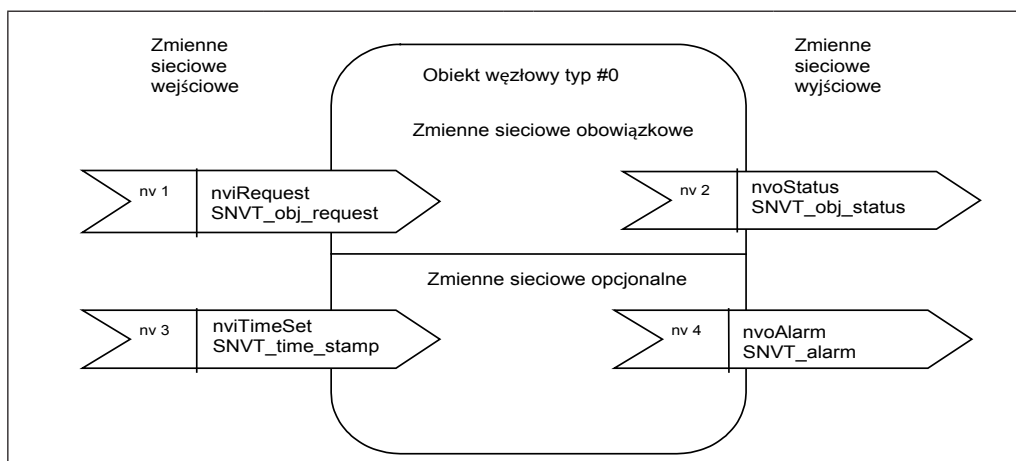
Zmienne sieciowe wejściowe

Obiekt węzłowy typ #0

Zmienne sieciowe wyjściowe

Zmienne sieciowe obowiązkowe

nv 1

nviRequest
SNVT_obj_request

nv 2

nvoStatus
SNVT_obj_status

Zmienne sieciowe opcjonalne

nv 3

nviTimeSet
SNVT_time_stamp

nv 4

nvoAlarm
SNVT_alarm